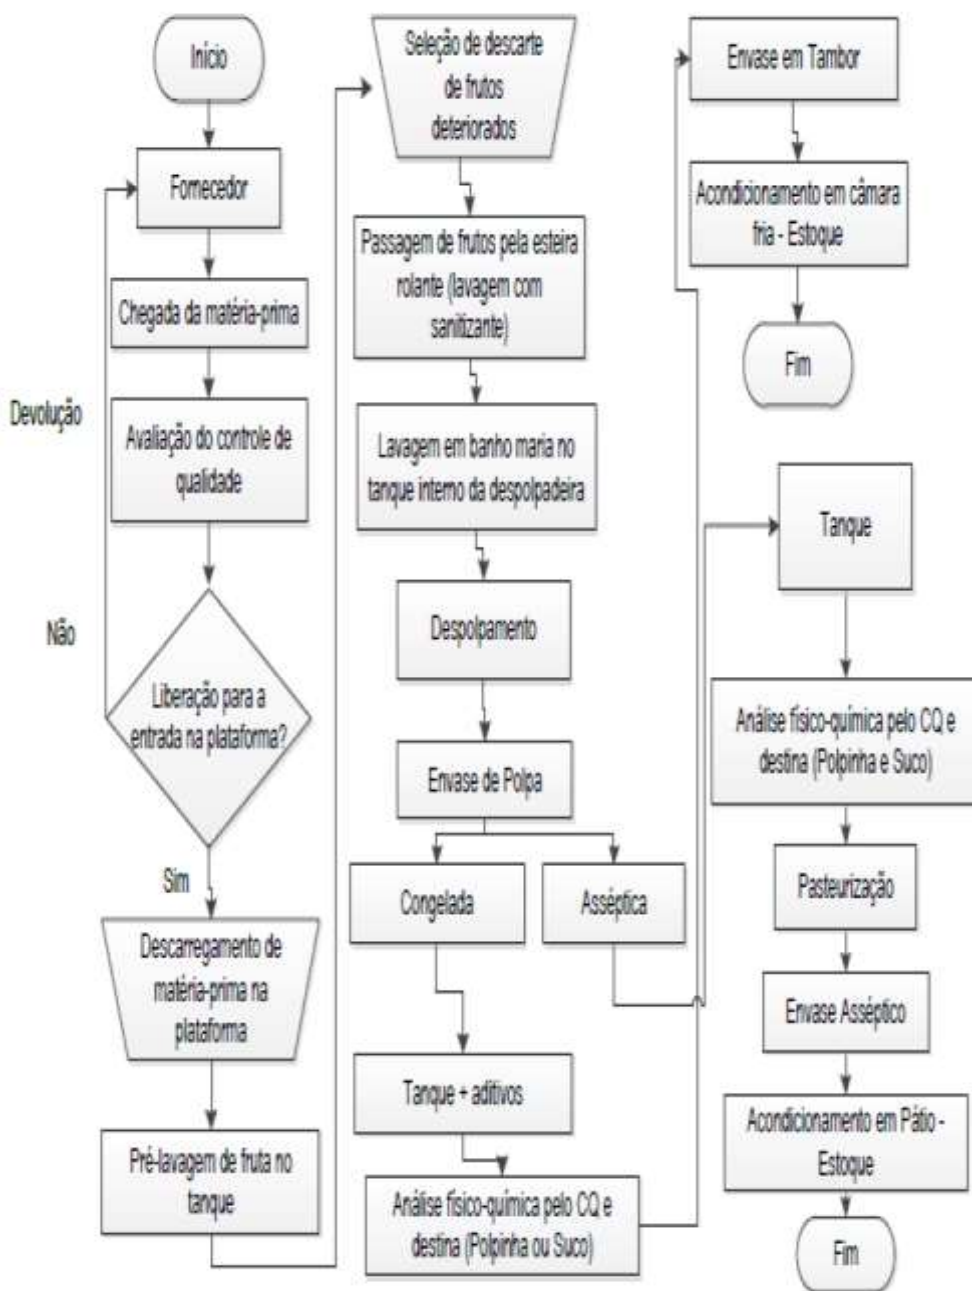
Início

Fornecedor

Chegada da matéria-prima

Devolução

Avaliação do controle de qualidade

Não

Liberação para a entrada na plataforma?

Sim

Descarregamento de matéria-prima na plataforma

Pré-lavagem de fruta no tanque

Seleção de descarte de frutos deteriorados

Passagem de frutos pela esteira rolante (lavagem com sanitizante)

Lavagem em banho maria no tanque interno da despolpadeira

Despolpamento

Envase de Polpa

Congelada

Asséptica

Tanque + aditivos

Análise físico-química pelo CQ e destina (Polpinha ou Suco)

Envase em Tambor

Acondicionamento em câmara fria - Estoque

Fim

Tanque

Análise físico-química pelo CQ e destina (Polpinha e Suco)

Pasteurização

Envase Asséptico

Acondicionamento em Pátio - Estoque

Fim